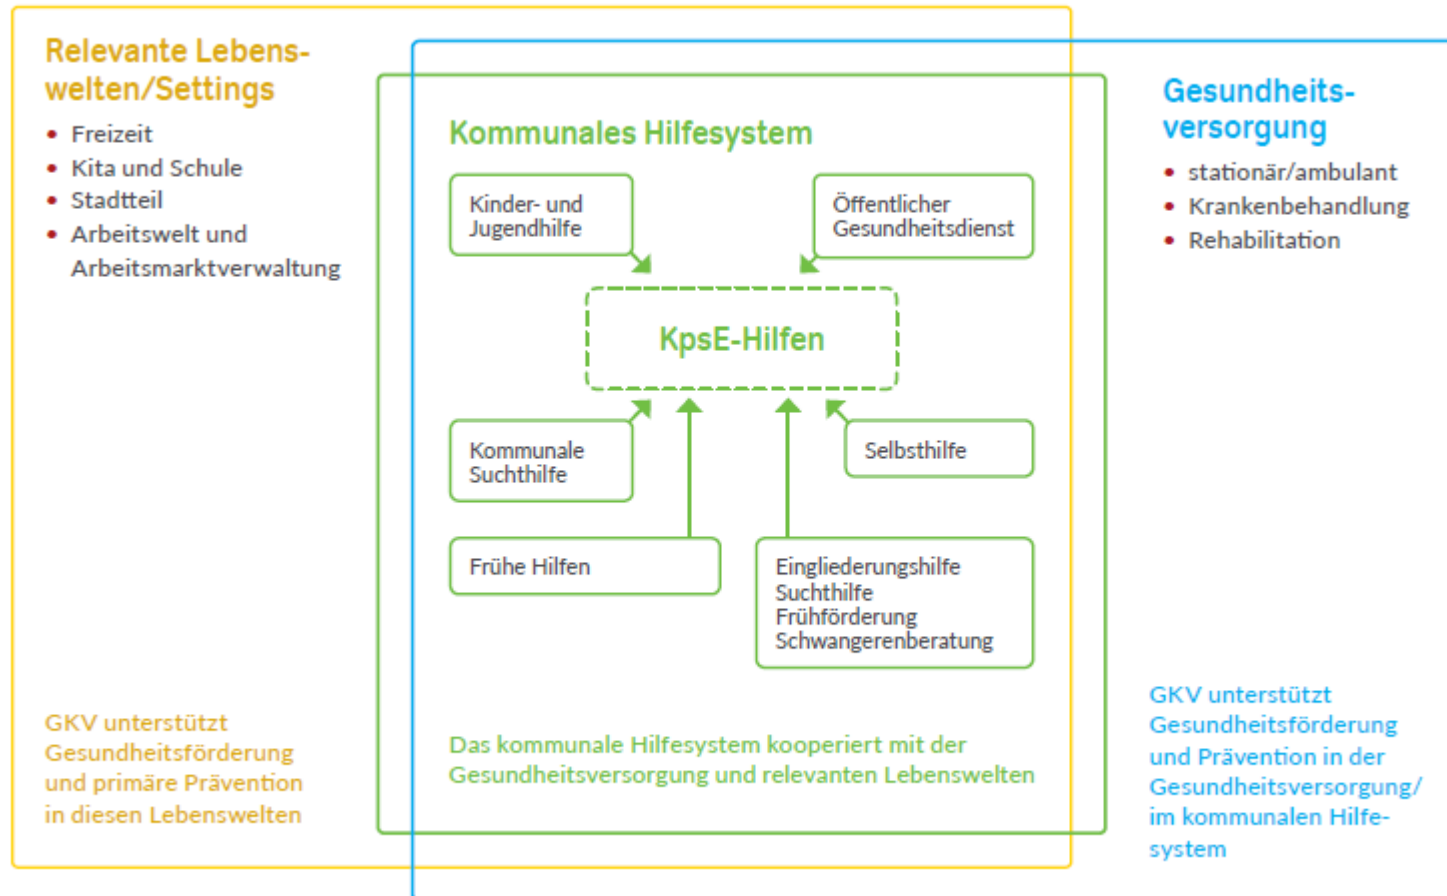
Relevante Lebenswelten/Settings

- Freizeit
- Kita und Schule
- Stadtteil
- Arbeitswelt und Arbeitsmarktverwaltung

Kommunales Hilfesystem

Kinder- und Jugendhilfe

Öffentlicher Gesundheitsdienst

KpsE-Hilfen

Kommunale Suchthilfe

Selbsthilfe

Frühe Hilfen

Eingliederungshilfe
Suchthilfe
Frühförderung
Schwangerenberatung

Das kommunale Hilfesystem kooperiert mit der Gesundheitsversorgung und relevanten Lebenswelten

Gesundheitsversorgung

- stationär/ambulant
- Krankenbehandlung
- Rehabilitation

GKV unterstützt Gesundheitsförderung und primäre Prävention in diesen Lebenswelten

GKV unterstützt Gesundheitsförderung und Prävention in der Gesundheitsversorgung/ im kommunalen Hilfesystem